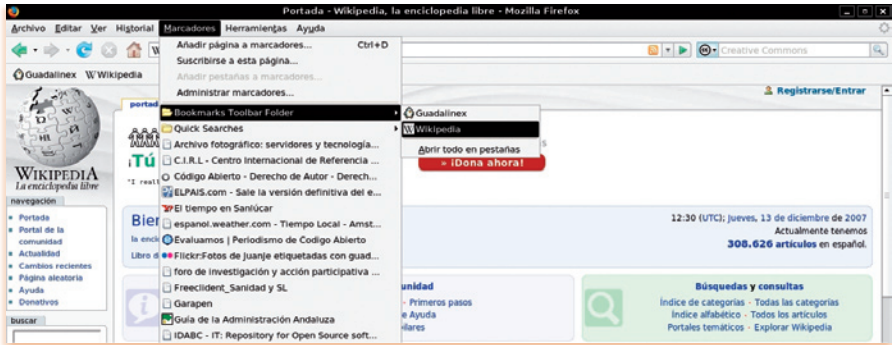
Portada - Wikipedia, la enciclopedia libre - Mozilla Firefox

Archivo Editar Ver Historial Marcadores Herramientas Ayuda

Creative Commons

Guadalinex Wikipedia

Añadir página a marcadores... Ctrl+D
Suscribirse a esta página...
Añadir pestañas a marcadores...
Administrar marcadores...

Bookmarks Toolbar Folder
Quick Searches
Archivo fotográfico: servidores y tecnología...
C.I.R.L - Centro Internacional de Referencia ...
Código Abierto - Derecho de Autor - Derech...
ELPAIS.com - Sale la versión definitiva del e...
El tiempo en Sanlúcar
espanol.weather.com - Tiempo Local - Amst...
Evaluamos | Periodismo de Código Abierto
Flickr: Fotos de juanje etiquetadas con guad...
foro de investigación y acción participativa ...
Freeclident_Sanidad y SL
Garapen
Guía de la Administración Andaluza
IDABC - IT: Repository for Open Source soft...

Guadalinex
Wikipedia
Abrir todo en pestañas

» ¡Dona ahora!

Registrarse/Entrar

WIKIPEDIA
La enciclopedia libre

navegación
Portada
Portal de la comunidad
Actualidad
Cambios recientes
Página aleatoria
Ayuda
Donativos

buscar

portad
¡Tú
Bien
la encic
Libro d

12:30 (UTC); jueves, 13 de diciembre de 2007
Actualmente tenemos
308.626 artículos en español.

unidad
Primeros pasos
e Ayuda
ilares

Búsquedas y consultas
Índice de categorías · Todas las categorías
Índice alfabético · Todos los artículos
Portales temáticos · Explorar Wikipedia